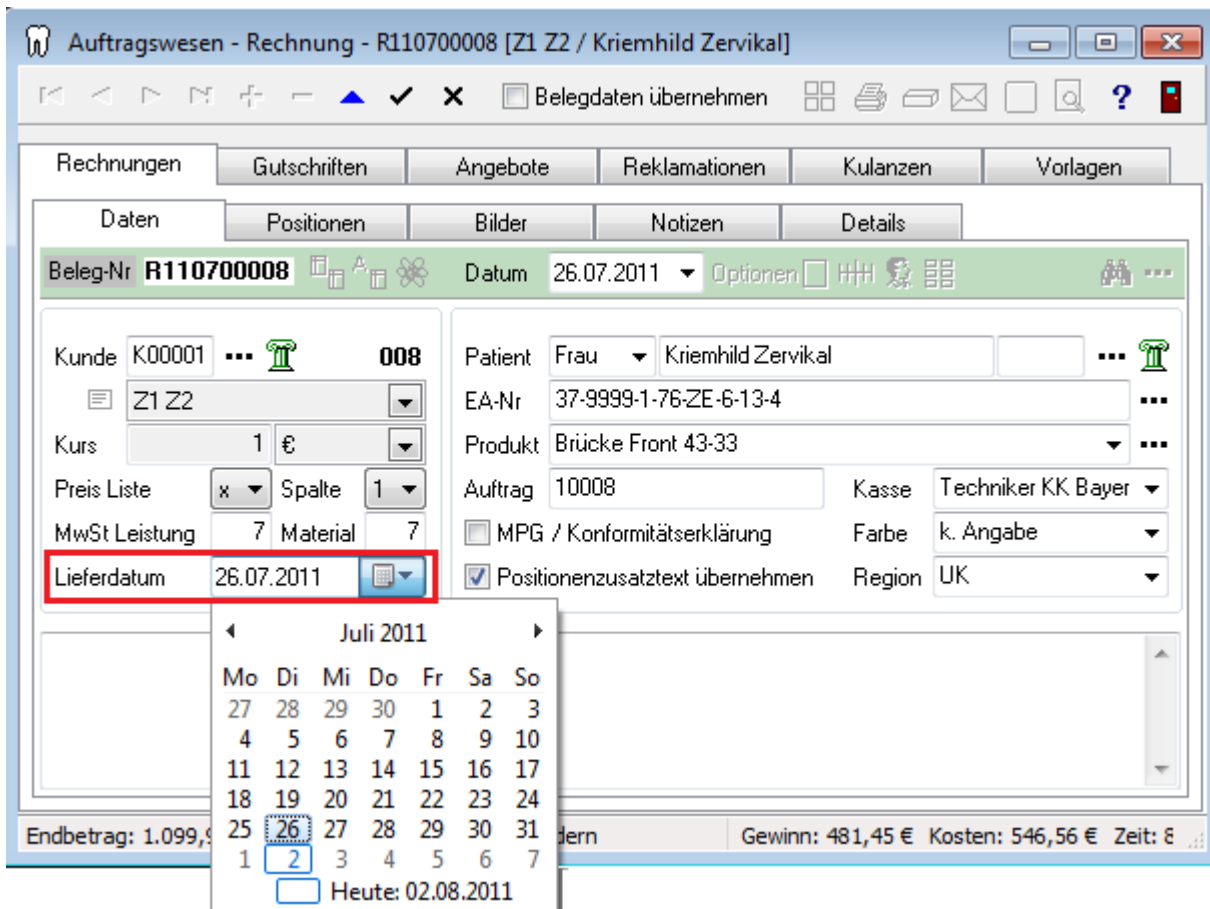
Auftragswesen - Rechnung - R110700008 [Z1 Z2 / Kriemhild Zervikal]

Belegdaten übernehmen

?

Rechnungen | Gutschriften | Angebote | Reklamationen | Kulanzen | Vorlagen

Daten | Positionen | Bilder | Notizen | Details

Beleg-Nr R110700008

Datum 26.07.2011 Optionen

Kunde K00001 ••• 008

Z1 Z2

Kurs 1 €

Preis Liste x Spalte 1

MwSt Leistung 7 Material 7

Lieferdatum 26.07.2011

Patient Frau Kriemhild Zervikal •••

EA-Nr 37-9999-1-76-ZE-6-13-4 •••

Produkt Brücke Front 43-33 •••

Auftrag 10008 Kasse Techniker KK Bayer

MPG / Konformitätserklärung Farbe k. Angabe

Positionenzusatztext übernehmen Region UK

Juli 2011

| Mo | Di | Mi | Do | Fr | Sa | So |
|---|---|---|---|---|---|---|
| 27 | 28 | 29 | 30 | 1 | 2 | 3 |
| 4 | 5 | 6 | 7 | 8 | 9 | 10 |
| 11 | 12 | 13 | 14 | 15 | 16 | 17 |
| 18 | 19 | 20 | 21 | 22 | 23 | 24 |
| 25 | 26 | 27 | 28 | 29 | 30 | 31 |
| 1 | 2 | 3 | 4 | 5 | 6 | 7 |

Heute: 02.08.2011

Endbetrag: 1.099,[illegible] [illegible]dern Gewinn: 481,45 € Kosten: 546,56 € Zeit: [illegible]